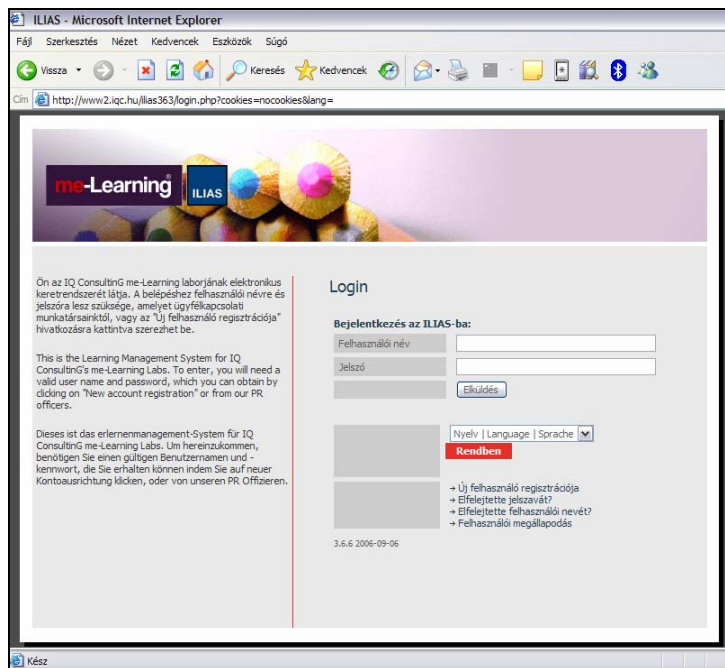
ILIAS - Microsoft Internet Explorer

Fájl Szerkesztés Nézet Kedvencek Eszközök Súgó

Vissza Keresés Kedvencek

Cím http://www2.iqc.hu/ilias363/login.php?cookies=nocookies&lang=

me-Learning® ILIAS

Ön az IQ ConsultinG me-Learning laborjának elektronikus keretrendszerét látja. A belépéshez felhasználói névre és jelszóra lesz szüksége, amelyet ügyfélkapcsolati munkatársainktól, vagy az "Új felhasználó regisztrációja" hivatkozásra kattintva szerezhet be.

This is the Learning Management System for IQ ConsultinG's me-Learning Labs. To enter, you will need a valid user name and password, which you can obtain by clicking on "New account registration" or from our PR officers.

Dieses ist das erlernenmanagement-System für IQ ConsultinG me-Learning Labs. Um hereinzukommen, benötigen Sie einen gültigen Benutzernamen und - kennwort, die Sie erhalten können indem Sie auf neuer Kontoausrichtung klicken, oder von unseren PR Offizieren.

Login

Bejelentkezés az ILIAS-ba:

Felhasználói név

Jelszó

Elküldés

Nyelv | Language | Sprache

Rendben

→ Új felhasználó regisztrációja
→ Elfelejtette jelszavát?
→ Elfelejtette felhasználói nevét?
→ Felhasználói megállapodás

3.6.6 2006-09-06

Kész